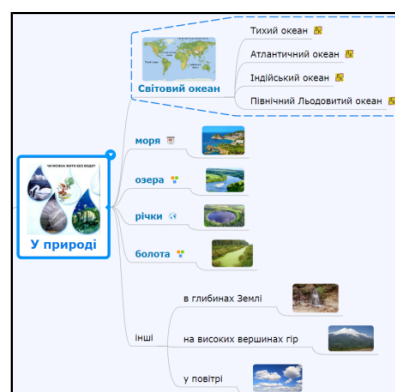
Світовий океан

Тихий океан

Атлантичний океан

Індійський океан

Північний Льодовитий океан

ЧАРІВНА ЖИТТЄВА ВОДА

У природі

моря

озера

річки

болота

інші

в глибинах Землі

на високих вершинах гір

у повітрі